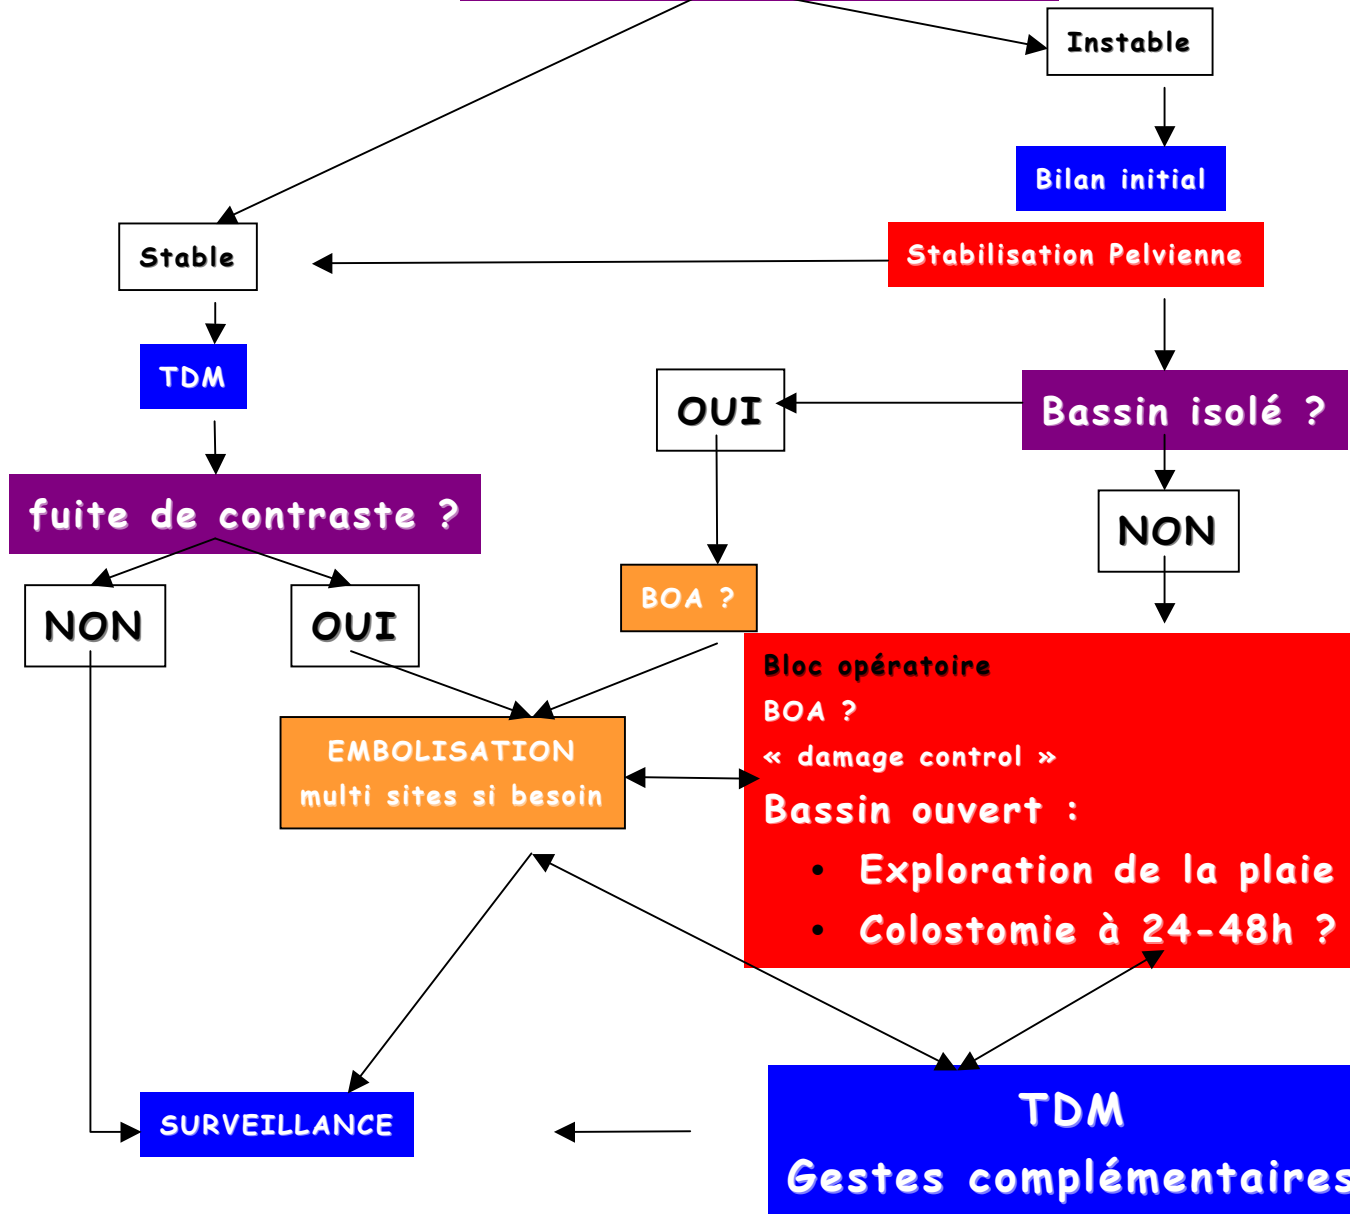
Instable

Bilan initial

Stabilisation Pelvienne

Stable

TDM

fuite de contraste ?

NON

OUI

OUI

Bassin isolé ?

NON

BOA ?

EMBOLISATION
multi sites si besoin

Bloc opératoire
BOA ?
« damage control »
Bassin ouvert :
• Exploration de la plaie
• Colostomie à 24-48h ?

SURVEILLANCE

TDM
Gestes complémentaires